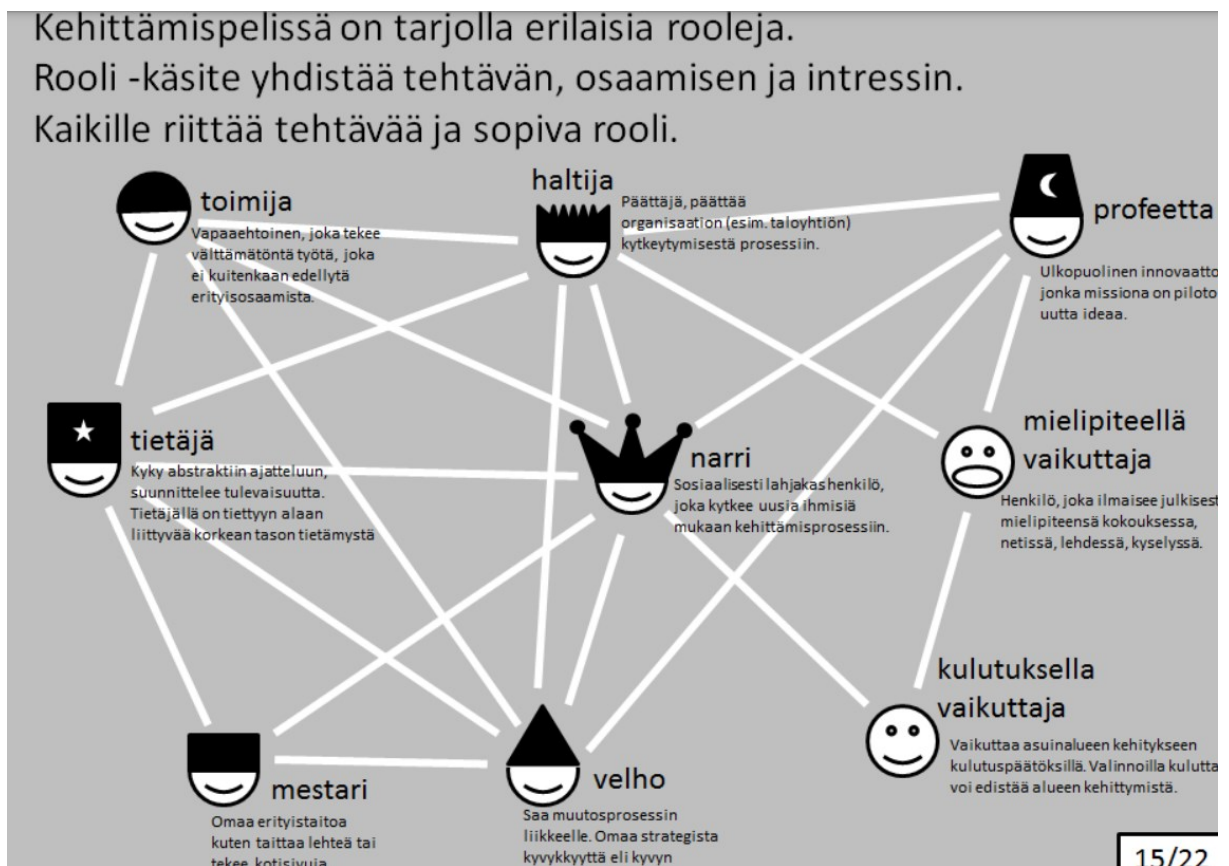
Kehittämispelissä on tarjolla erilaisia rooleja.
Rooli -käsite yhdistää tehtävän, osaamisen ja intressin.
Kaikille riittää tehtävää ja sopiva rooli.

toimija
Vapaaehtoinen, joka tekee välttämätöntä työtä, joka ei kuitenkaan edellytä erityisosaamista.

haltija
Päättäjä, päättää organisaation (esim. taloyhtiön) kytkeytymisestä prosessiin.

profeetta
Ulkopuolinen innovaatto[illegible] jonka missiona on piloto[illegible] uutta ideaa.

tietäjä
Kyky abstraktiin ajatteluun, suunnittelee tulevaisuutta. Tietäjällä on tiettyyn alaan liittyvää korkean tason tietämystä

narri
Sosiaalisesti lahjakas henkilö, joka kytkee uusia ihmisiä mukaan kehittämisprosessiin.

mielipiteellä vaikuttaja
Henkilö, joka ilmaisee julkises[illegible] mielipiteensä kokouksessa, netissä, lehdessä, kyselyssä.

kulutuksella vaikuttaja
Vaikuttaa asuinalueen kehitykseen kulutuspäätöksillä. Valinnoilla kulutta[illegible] voi edistää alueen kehittymistä.

mestari
Omaa erityistaitoa kuten taittaa lehteä tai tekee kotisivuja

velho
Saa muutosprosessin liikkeelle. Omaa strategista kyvykkyyttä eli kyvyn

15/22